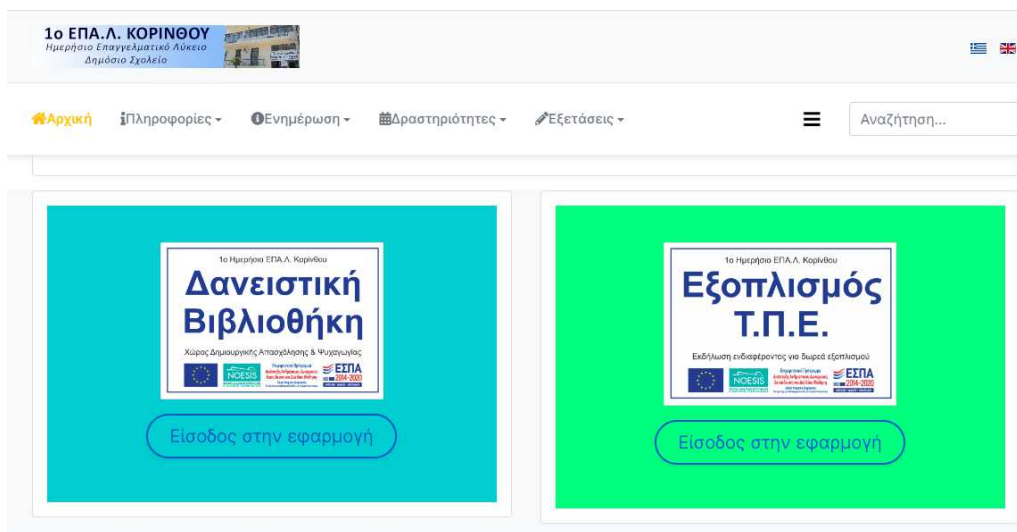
1ο ΕΠΑ.Λ. ΚΟΡΙΝΘΟΥ
Ημερήσιο Επαγγελματικό Λύκειο
Δημόσιο Σχολείο

Αρχική Πληροφορίες Ενημέρωση Δραστηριότητες Εξετάσεις

Αναζήτηση...

1ο Ημερήσιο ΕΠΑ.Λ. Κορίνθου
Δανειστική Βιβλιοθήκη
Χώρος Δημιουργικής Απασχόλησης & Ψυχαγωγίας
NOESIS
ΕΣΠΑ 2014-2020

Είσοδος στην εφαρμογή

1ο Ημερήσιο ΕΠΑ.Λ. Κορίνθου
Εξοπλισμός Τ.Π.Ε.
Εκδήλωση ενδιαφέροντος για δωρεά εξοπλισμού
NOESIS
ΕΣΠΑ 2014-2020

Είσοδος στην εφαρμογή